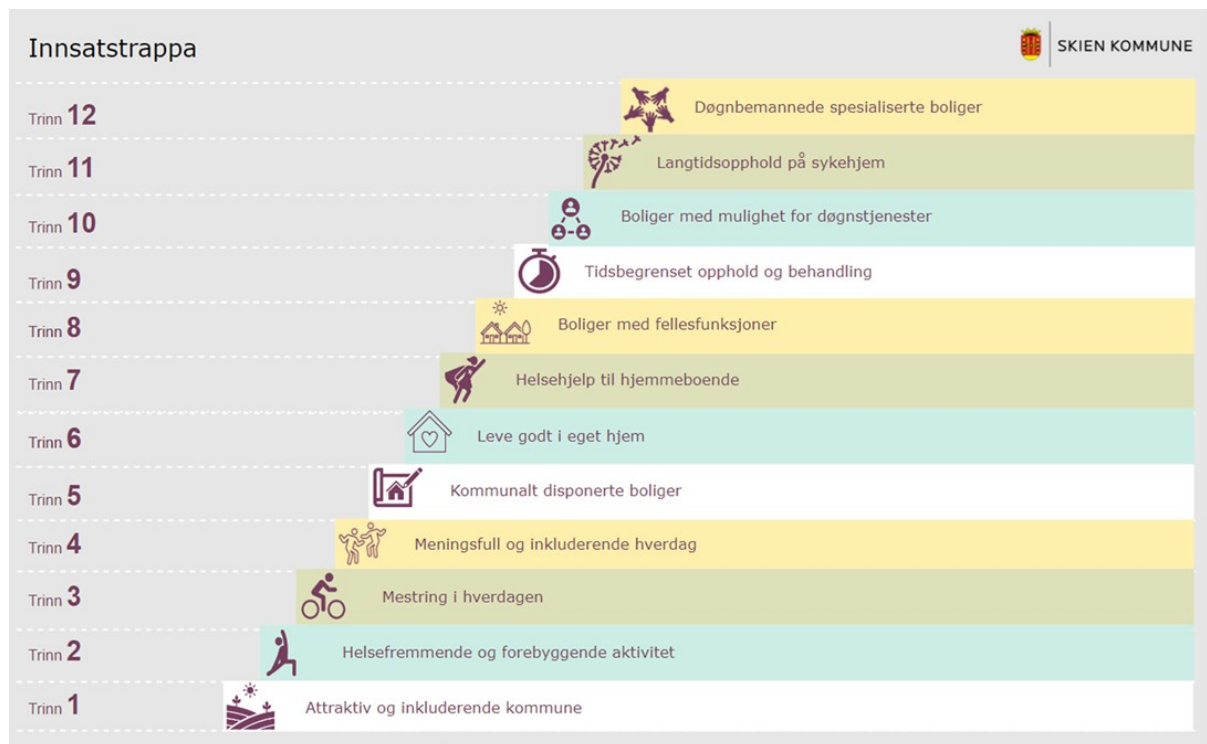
Innsatstrappa

SKIEN KOMMUNE

Trinn 12 Døgnbemannede spesialiserte boliger

Trinn 11 Langtidsopphold på sykehjem

Trinn 10 Boliger med mulighet for døgnstjenester

Trinn 9 Tidsbegrenset opphold og behandling

Trinn 8 Boliger med fellesfunksjoner

Trinn 7 Helsehjelp til hjemmeboende

Trinn 6 Leve godt i eget hjem

Trinn 5 Kommunalt disponerte boliger

Trinn 4 Meningsfull og inkluderende hverdag

Trinn 3 Mestring i hverdagen

Trinn 2 Helsefremmende og forebyggende aktivitet

Trinn 1 Attraktiv og inkluderende kommune